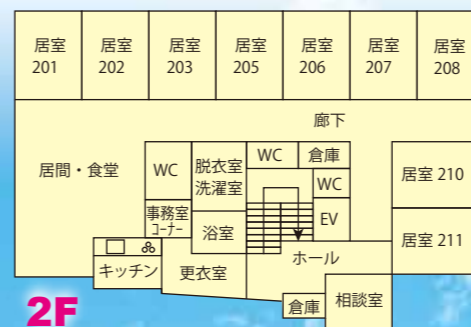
居室 201

居室 202

居室 203

居室 205

居室 206

居室 207

居室 208

廊下

居間・食堂

WC

脱衣室 洗濯室

WC

倉庫

WC

居室 210

事務室 コーナー

浴室

EV

居室 211

ホール

キッチン

更衣室

倉庫

相談室

2F